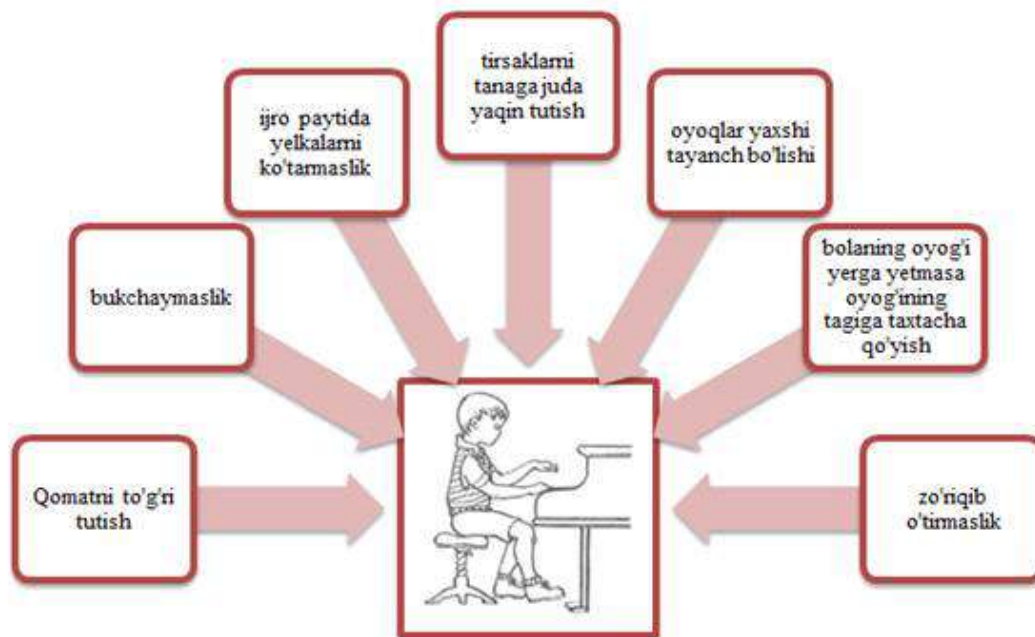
tirsaklarni tanaga juda yaqin tutish

ijro paytida yelkalarni ko'tarmaslik

oyoqlar yaxshi tayanch bo'lishi

bukchaymaslik

bolaning oyog'i yerga yetmasa oyog'ining tagiga taxtacha qo'yish

Qomatni to'g'ri tutish

zo'riqib o'tirmaslik